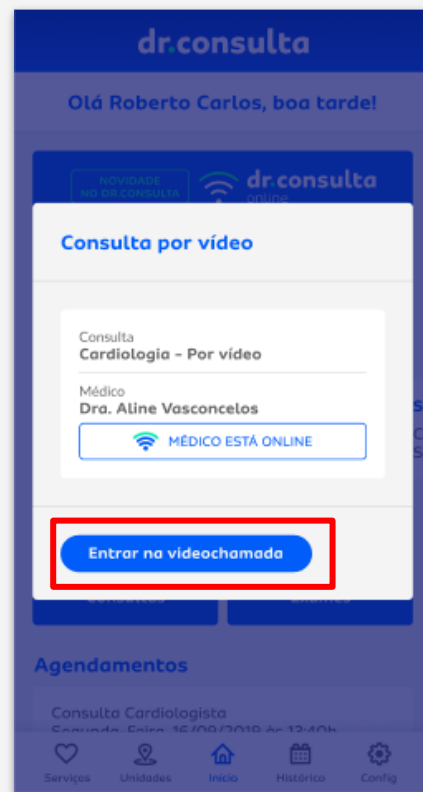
dr.consulta

Olá Roberto Carlos, boa tarde!

NOVIDADE NO DR.CONSULTA

dr.consulta online

Consulta por vídeo

Consulta
Cardiologia - Por vídeo

Médico
Dra. Aline Vasconcelos

MÉDICO ESTÁ ONLINE

Entrar na videochamada

Agendamentos

Consulta Cardiologista
Segunda-Feira, 16/09/2019 às 12:40h

Serviços Unidades Início Histórico Config